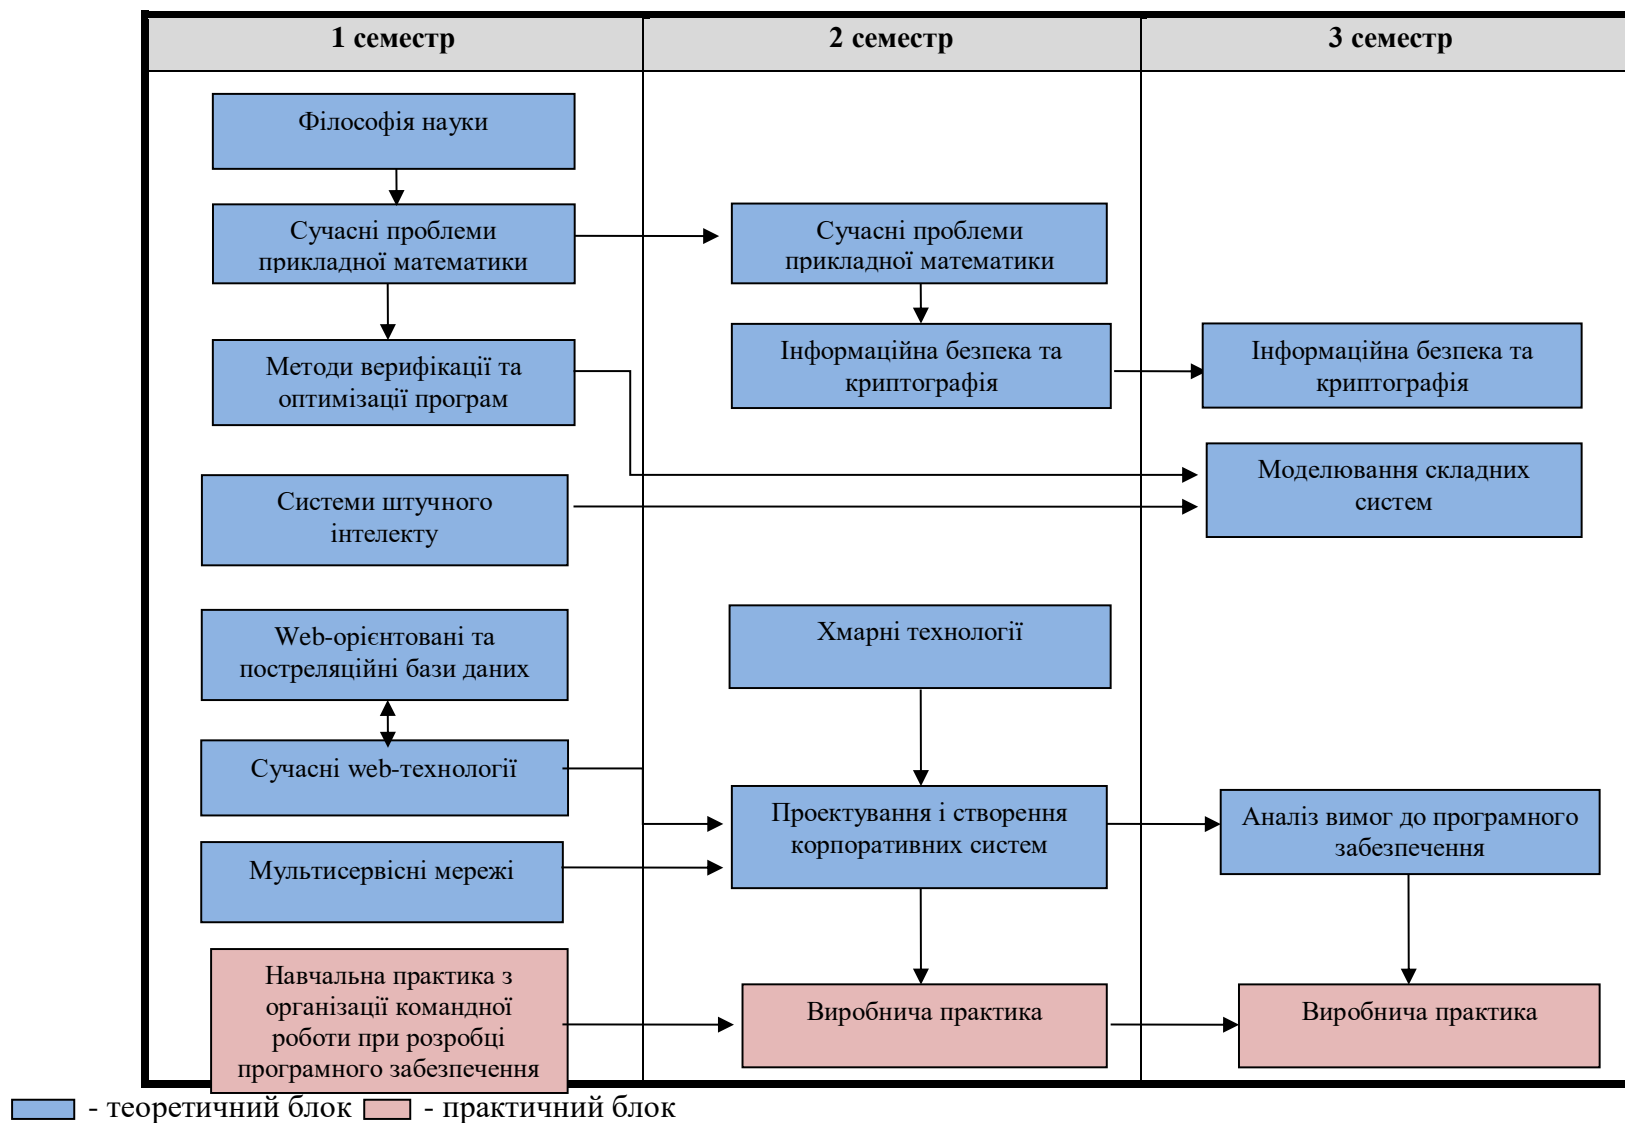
1 семестр

2 семестр

3 семестр

Філософія науки

Сучасні проблеми прикладної математики

Методи верифікації та оптимізації програм

Системи штучного інтелекту

Web-орієнтовані та постреляційні бази даних

Сучасні web-технології

Мультисервісні мережі

Навчальна практика з організації командної роботи при розробці програмного забезпечення

Сучасні проблеми прикладної математики

Інформаційна безпека та криптографія

Хмарні технології

Проектування і створення корпоративних систем

Виробнича практика

Інформаційна безпека та криптографія

Моделювання складних систем

Аналіз вимог до програмного забезпечення

Виробнича практика

- теоретичний блок - практичний блок